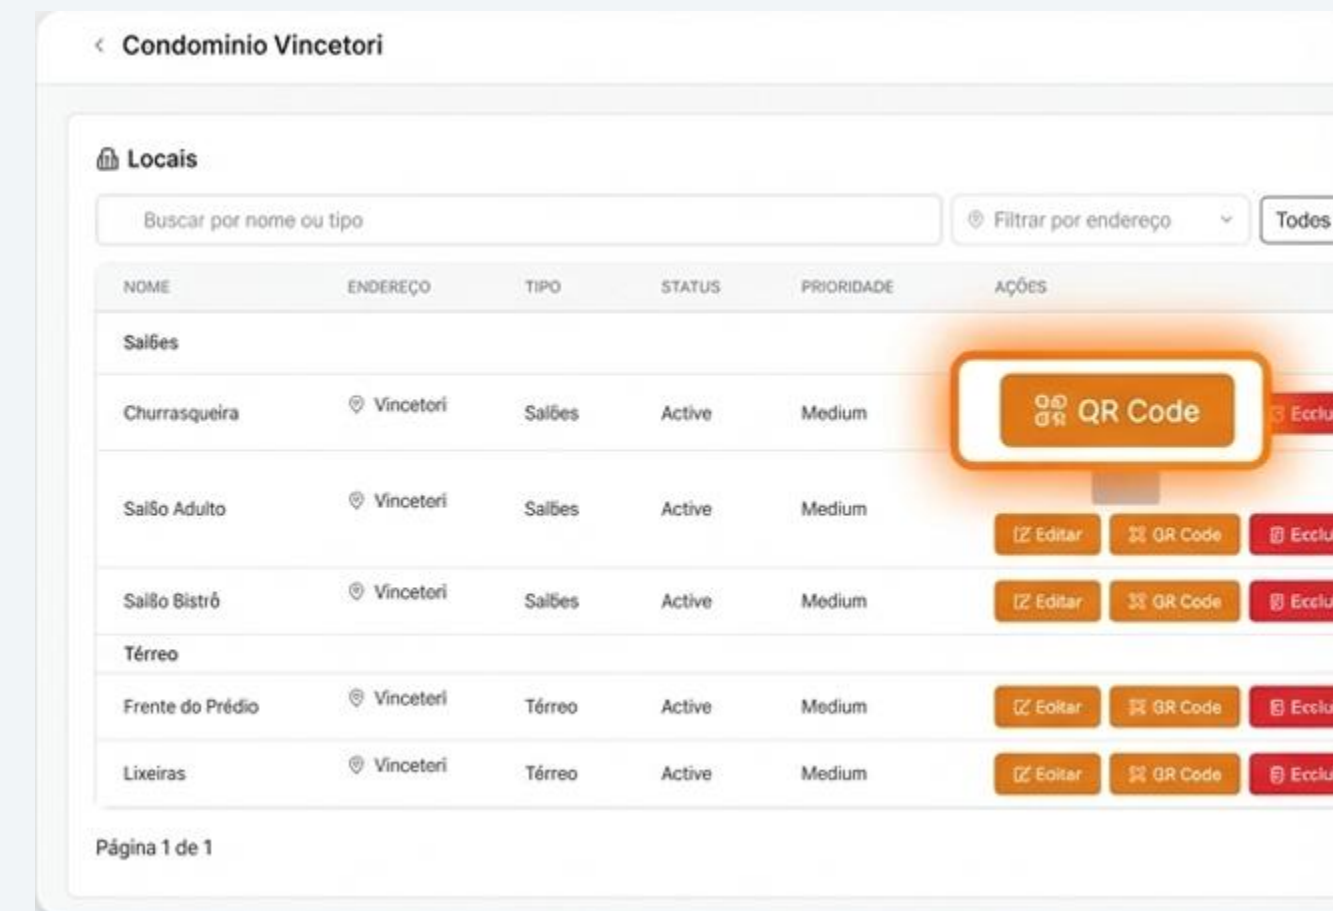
< Condominio Vincetori

Locais

Buscar por nome ou tipo

Filtrar por endereço

Todos

| NOME | ENDEREÇO | TIPO | STATUS | PRIORIDADE | AÇÕES |
|---|---|---|---|---|---|
| Salões | | | | | |
| Churrasqueira | Vincetori | Salões | Active | Medium | QR Code Exclu |
| Salão Adulto | Vinceteri | Salões | Active | Medium | Editar QR Code Exclu |
| Salão Bistrô | Vinceteri | Salões | Active | Medium | Editar QR Code Exclu |
| Térreo | | | | | |
| Frente do Prédio | Vinceteri | Térreo | Active | Medium | Editar QR Code Exclu |
| Lixeiras | Vinceteri | Térreo | Active | Medium | Editar QR Code Exclu |

Página 1 de 1